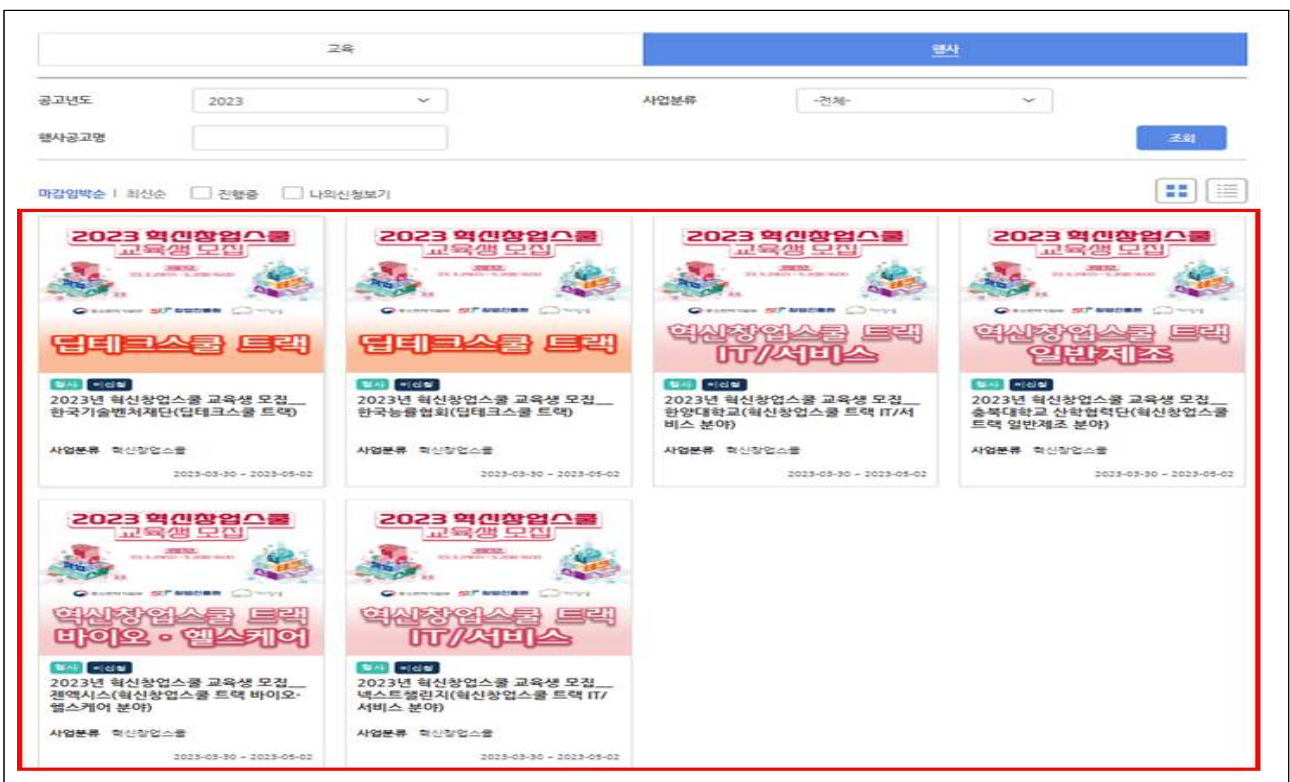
교육 | 행사

공고년도 2023

사업분류 -전체-

행사공고명

조회

마감임박순 | 최신순 ☐ 진행중 ☐ 나의신청보기

2023 혁신창업스쿨 교육생 모집
딥테크스쿨 트랙
행사 미신청
2023년 혁신창업스쿨 교육생 모집_한국기술벤처재단(딥테크스쿨 트랙)
사업분류 혁신창업스쿨
2023-03-30 ~ 2023-05-02

2023 혁신창업스쿨 교육생 모집
딥테크스쿨 트랙
행사 미신청
2023년 혁신창업스쿨 교육생 모집_한국능률협회(딥테크스쿨 트랙)
사업분류 혁신창업스쿨
2023-03-30 ~ 2023-05-02

2023 혁신창업스쿨 교육생 모집
혁신창업스쿨 트랙 IT/서비스
행사 미신청
2023년 혁신창업스쿨 교육생 모집_한양대학교(혁신창업스쿨 트랙 IT/서비스 분야)
사업분류 혁신창업스쿨
2023-03-30 ~ 2023-05-02

2023 혁신창업스쿨 교육생 모집
혁신창업스쿨 트랙 일반제조
행사 미신청
2023년 혁신창업스쿨 교육생 모집_충북대학교 산학협력단(혁신창업스쿨 트랙 일반제조 분야)
사업분류 혁신창업스쿨
2023-03-30 ~ 2023-05-02

2023 혁신창업스쿨 교육생 모집
혁신창업스쿨 트랙 바이오·헬스케어
행사 미신청
2023년 혁신창업스쿨 교육생 모집_젠엑시스(혁신창업스쿨 트랙 바이오-헬스케어 분야)
사업분류 혁신창업스쿨
2023-03-30 ~ 2023-05-02

2023 혁신창업스쿨 교육생 모집
혁신창업스쿨 트랙 IT/서비스
행사 미신청
2023년 혁신창업스쿨 교육생 모집_넥스트챌린지(혁신창업스쿨 트랙 IT/서비스 분야)
사업분류 혁신창업스쿨
2023-03-30 ~ 2023-05-02